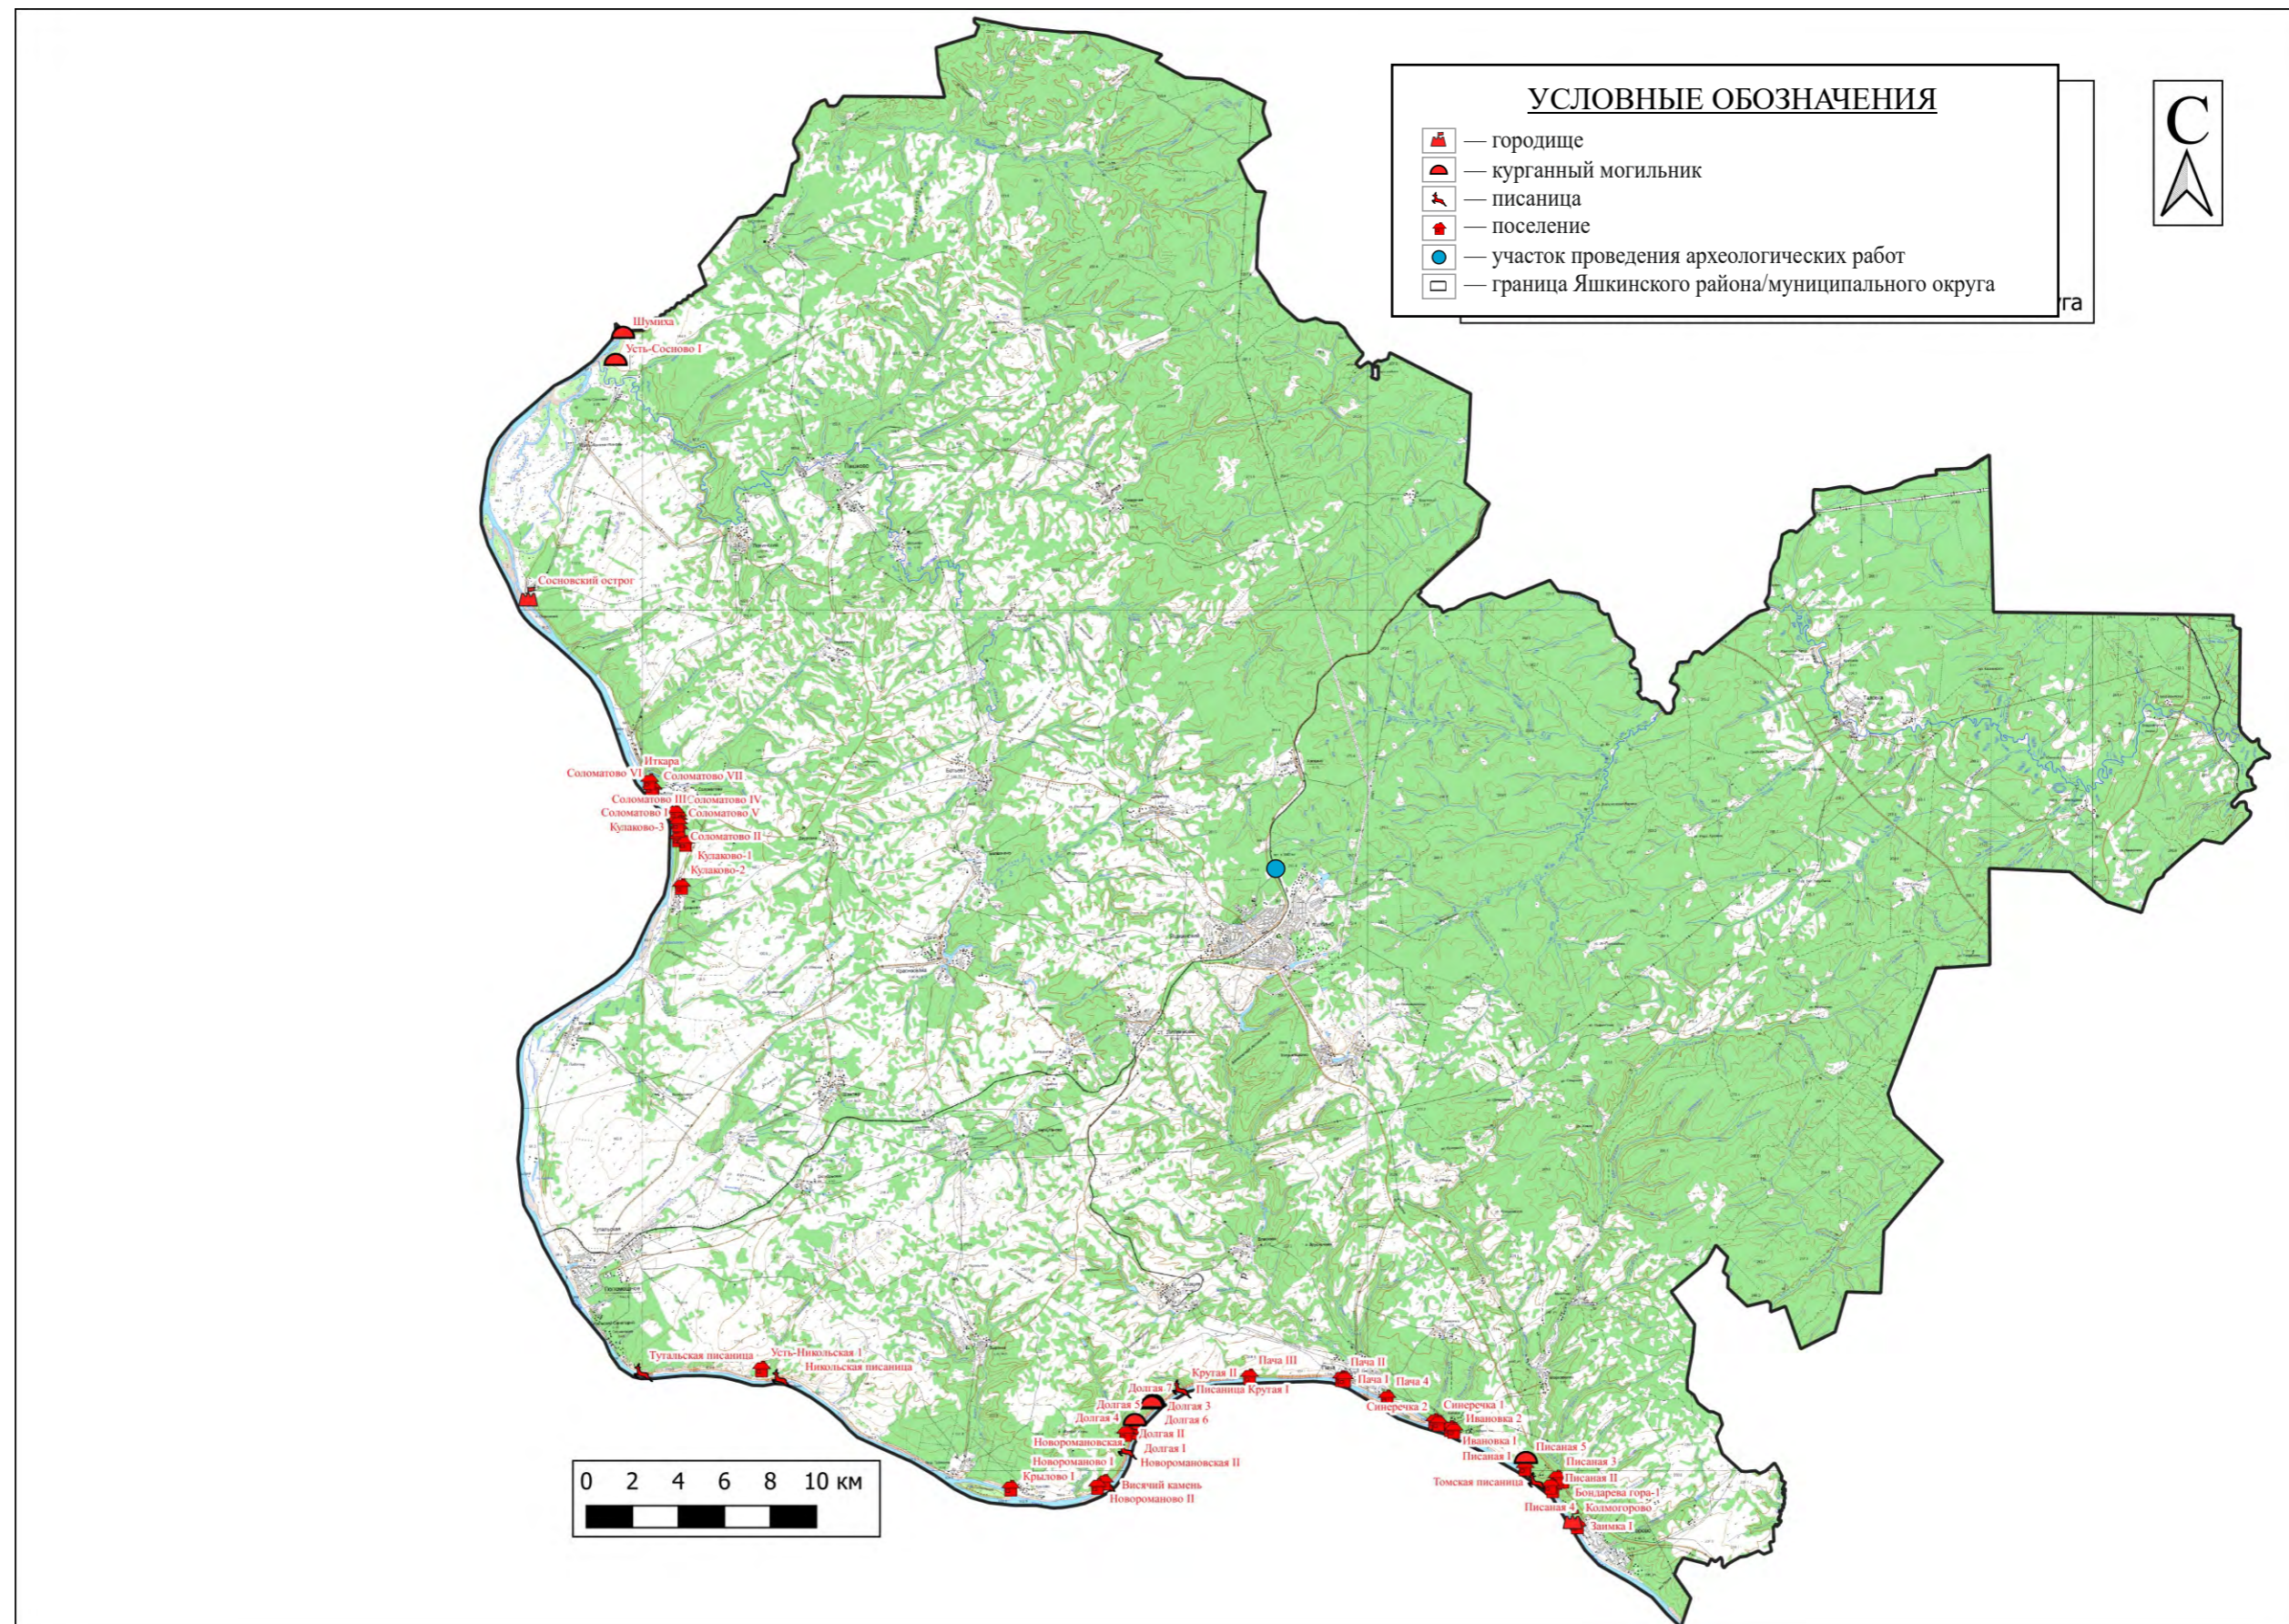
УСЛОВНЫЕ ОБОЗНАЧЕНИЯ
— городище
— курганный могильник
— писаница
— поселение
— участок проведения археологических работ
— граница Яшкинского района/муниципального округа

га

С

Шумиха
Усть-Сосново I
Сосновский острог
Иткара
Соломатово VI
Соломатово VII
Соломатово III
Соломатово IV
Соломатово I
Соломатово V
Кулаково-3
Соломатово II
Кулаково-1
Кулаково-2
Тутальская писаница
Усть-Никольская 1
Никольская писаница
Крутая II
Пача III
Пача II
Долгая
Писаница Крутая I
Пача I
Пача 4
Долгая 5
Долгая 3
Долгая 4
Долгая 6
Новоромановская
Долгая II
Долгая I
Новороманово I
Новоромановская II
Крылово 1
Висячий камень
Новороманово II
Синеречка 2
Синеречка 1
Ивановка 2
Ивановка 1
Писаная 5
Писаная 1
Писаная 3
Томская писаница
Писаная II
Бондарева гора-1
Писаная 4
Колмогорово
Заимка 1

0 2 4 6 8 10 км